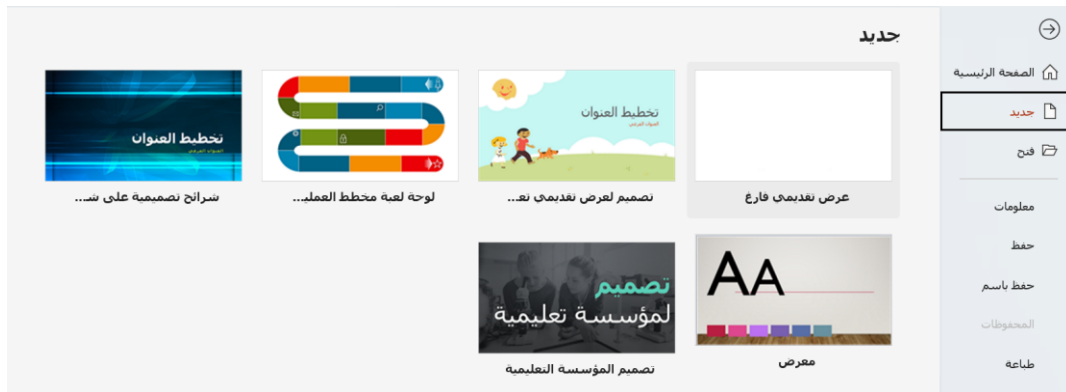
جديد

الصفحة الرئيسية

جديد

فتح

معلومات

حفظ

حفظ باسم

المحفوظات

طباعة

عرض تقديمي فارغ

تخطيط العنوان
العنوان الفرعي

تصميم لعرض تقديمي تع...

لوحة لعبة مخطط العملي...

تخطيط العنوان
العنوان الفرعي

شرائح تصميمية على شـ...

AA

معرض

تصميم
لمؤسسة تعليمية

تصميم المؤسسة التعليمية